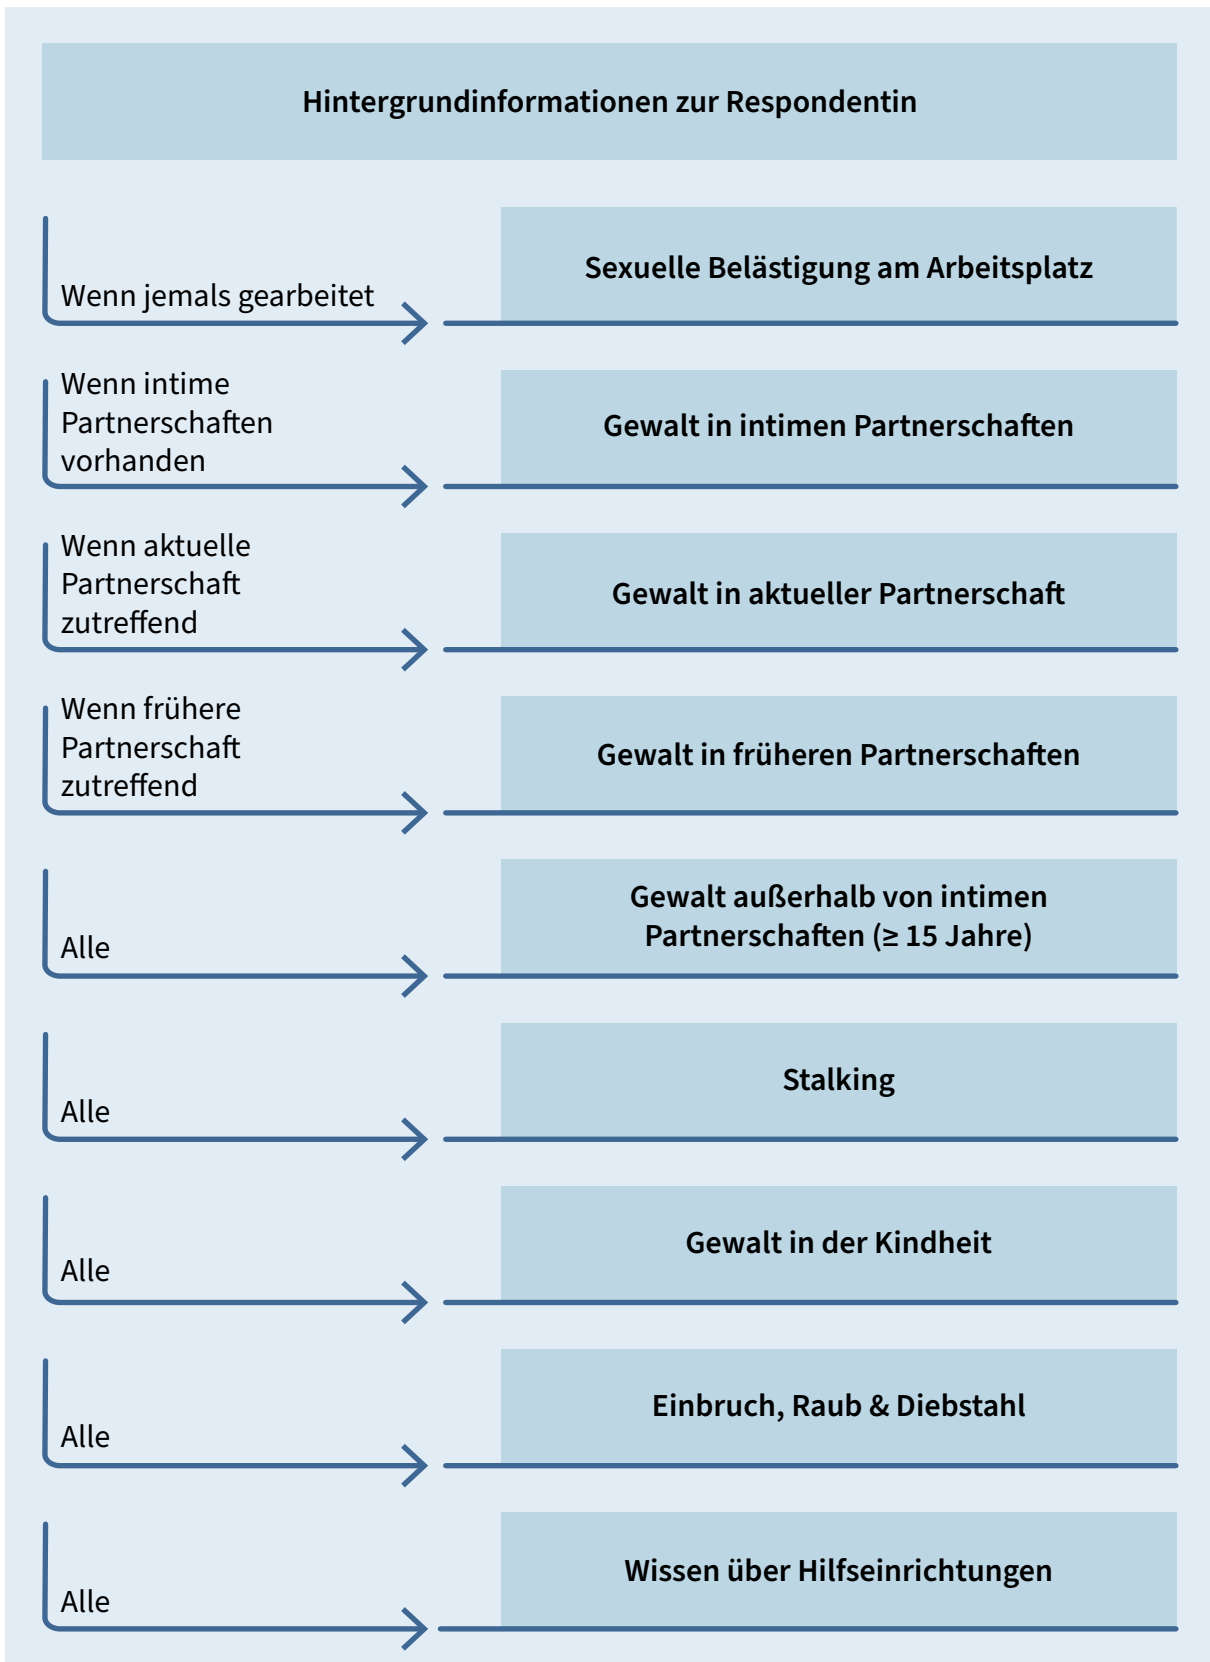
Hintergrundinformationen zur Respondentin

Wenn jemals gearbeitet

Sexuelle Belästigung am Arbeitsplatz

Wenn intime Partnerschaften vorhanden

Gewalt in intimen Partnerschaften

Wenn aktuelle Partnerschaft zutreffend

Gewalt in aktueller Partnerschaft

Wenn frühere Partnerschaft zutreffend

Gewalt in früheren Partnerschaften

Alle

Gewalt außerhalb von intimen Partnerschaften ($\geq$ 15 Jahre)

Alle

Stalking

Alle

Gewalt in der Kindheit

Alle

Einbruch, Raub & Diebstahl

Alle

Wissen über Hilfseinrichtungen